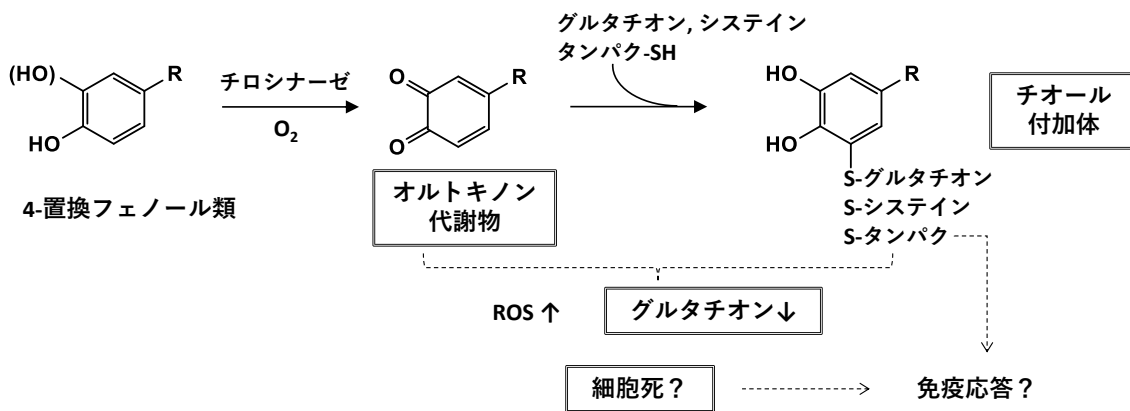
(HO)
R
HO
4-置換フェノール類

チロシナーゼ
$O_2$

O
O
R
オルトキノン
代謝物

グルタチオン, システイン
タンパク-SH

HO
HO
R
S-グルタチオン
S-システイン
S-タンパク

チオール
付加体

ROS ↑
グルタチオン↓

細胞死？
免疫応答？